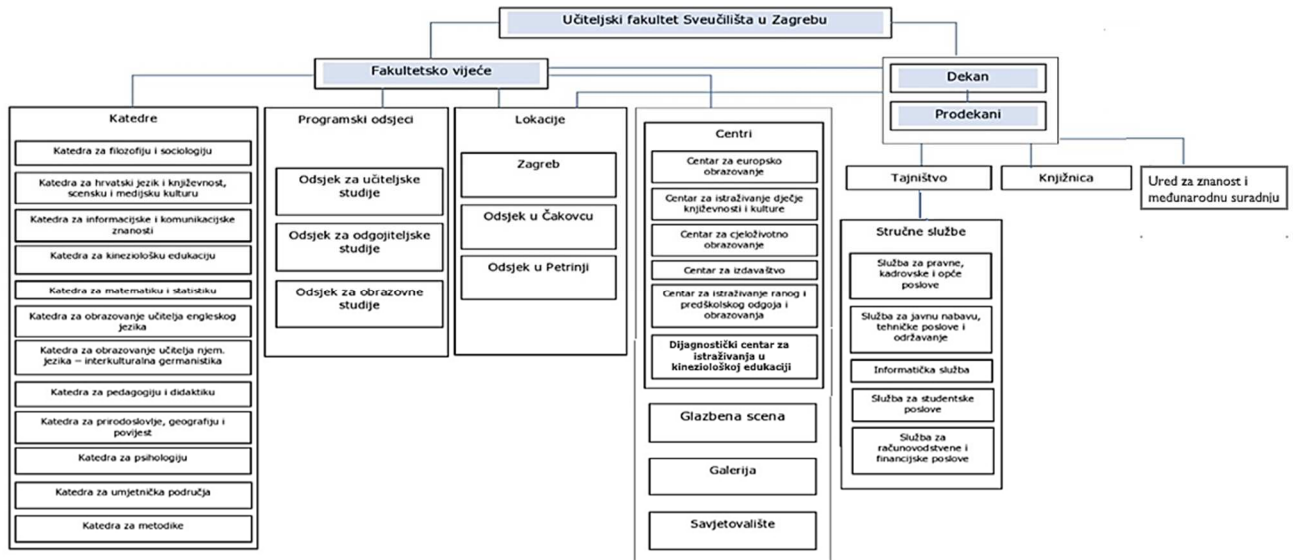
Učiteljski fakultet Sveučilišta u Zagrebu

Fakultetsko vijeće

Dekan

Prodekani

Katedre

Katedra za filozofiju i sociologiju

Katedra za hrvatski jezik i književnost, scensku i medijsku kulturu

Katedra za informacijske i komunikacijske znanosti

Katedra za kineziološku edukaciju

Katedra za matematiku i statistiku

Katedra za obrazovanje učitelja engleskog jezika

Katedra za obrazovanje učitelja njem. jezika – interkulturalna germanistika

Katedra za pedagogiju i didaktiku

Katedra za prirodoslovlje, geografiju i povijest

Katedra za psihologiju

Katedra za umjetnička područja

Katedra za metodike

Programski odsjeci

Odsjek za učiteljske studije

Odsjek za odgojiteljske studije

Odsjek za obrazovne studije

Lokacije

Zagreb

Odsjek u Čakovcu

Odsjek u Petrinji

Centri

Centar za europsko obrazovanje

Centar za istraživanje dječje književnosti i kulture

Centar za cjeloživotno obrazovanje

Centar za izdavaštvo

Centar za istraživanje ranog i predškolskog odgoja i obrazovanja

Dijagnostički centar za istraživanja u kineziološkoj edukaciji

Glazbena scena

Galerija

Savjetovalište

Tajništvo

Knjižnica

Ured za znanost i međunarodnu suradnju

Stručne službe

Služba za pravne, kadrovske i opće poslove

Služba za javnu nabavu, tehničke poslove i održavanje

Informatička služba

Služba za studentske poslove

Služba za računovodstvene i financijske poslove